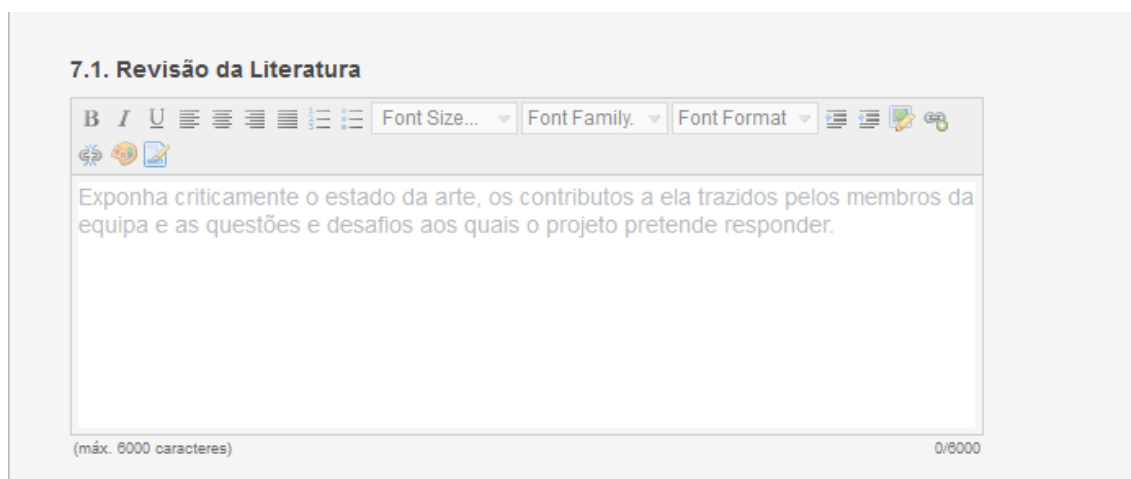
7.1. Revisão da Literatura

B I U Font Size... Font Family. Font Format

Exponha criticamente o estado da arte, os contributos a ela trazidos pelos membros da equipa e as questões e desafios aos quais o projeto pretende responder.

(máx. 6000 caracteres)

0/6000